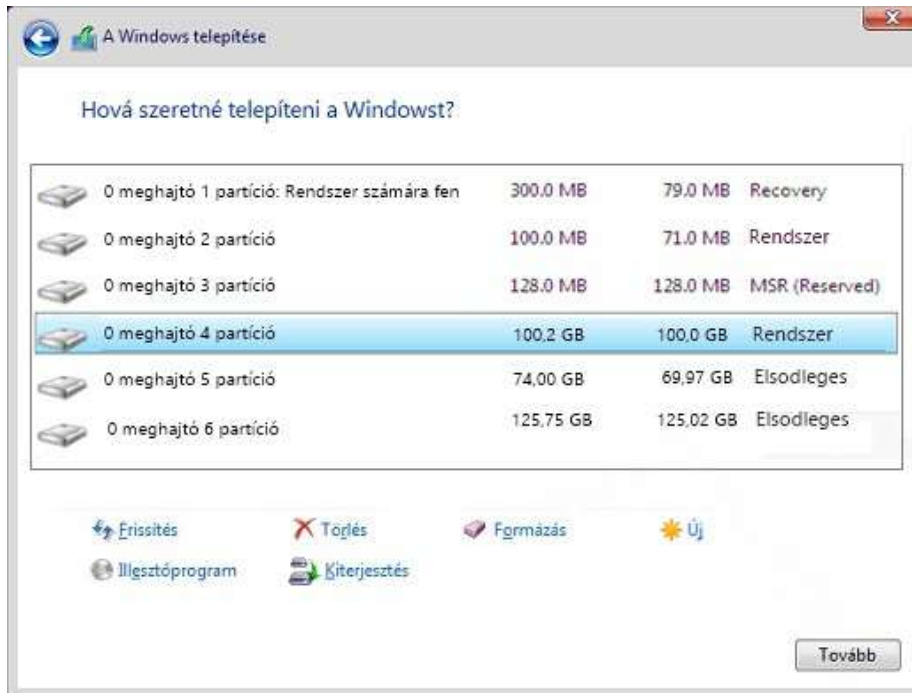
A Windows telepítése

Hová szeretné telepíteni a Windowst?

| | | | |
|---|---|---|---|
| 0 meghajtó 1 partíció: Rendszer számára fen | 300.0 MB | 79.0 MB | Recovery |
| 0 meghajtó 2 partíció | 100.0 MB | 71.0 MB | Rendszer |
| 0 meghajtó 3 partíció | 128.0 MB | 128.0 MB | MSR (Reserved) |
| 0 meghajtó 4 partíció | 100,2 GB | 100,0 GB | Rendszer |
| 0 meghajtó 5 partíció | 74,00 GB | 69,97 GB | Elsodleges |
| 0 meghajtó 6 partíció | 125,75 GB | 125,02 GB | Elsodleges |

Frissítés
Törlés
Formázás
Új
Illesztőprogram
Kiterjesztés

Tovább